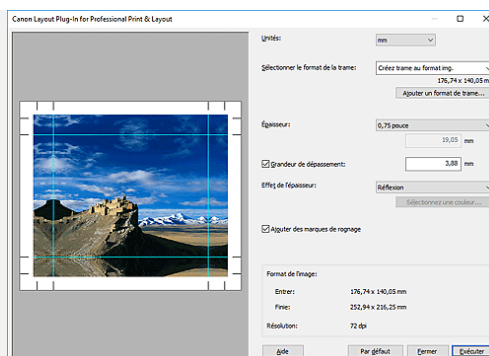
Canon Layout Plug-In for Professional Print & Layout

Unités: mm

Sélectionner le format de la trame: Créez trame au format img.

176,74 x 140,05 mm

Ajouter un format de trame...

Épaisseur: 0,75 pouce

19,05 mm

Grandeur de dépassement: 3,88 mm

Effet de l'épaisseur: Réflexion

Sélectionnez une couleur...

Ajouter des marques de rognage

Format de l'image:

Entrer: 176,74 x 140,05 mm

Finie: 252,94 x 216,25 mm

Résolution: 72 dpi

Aide

Par défaut

Fermer

Exécuter